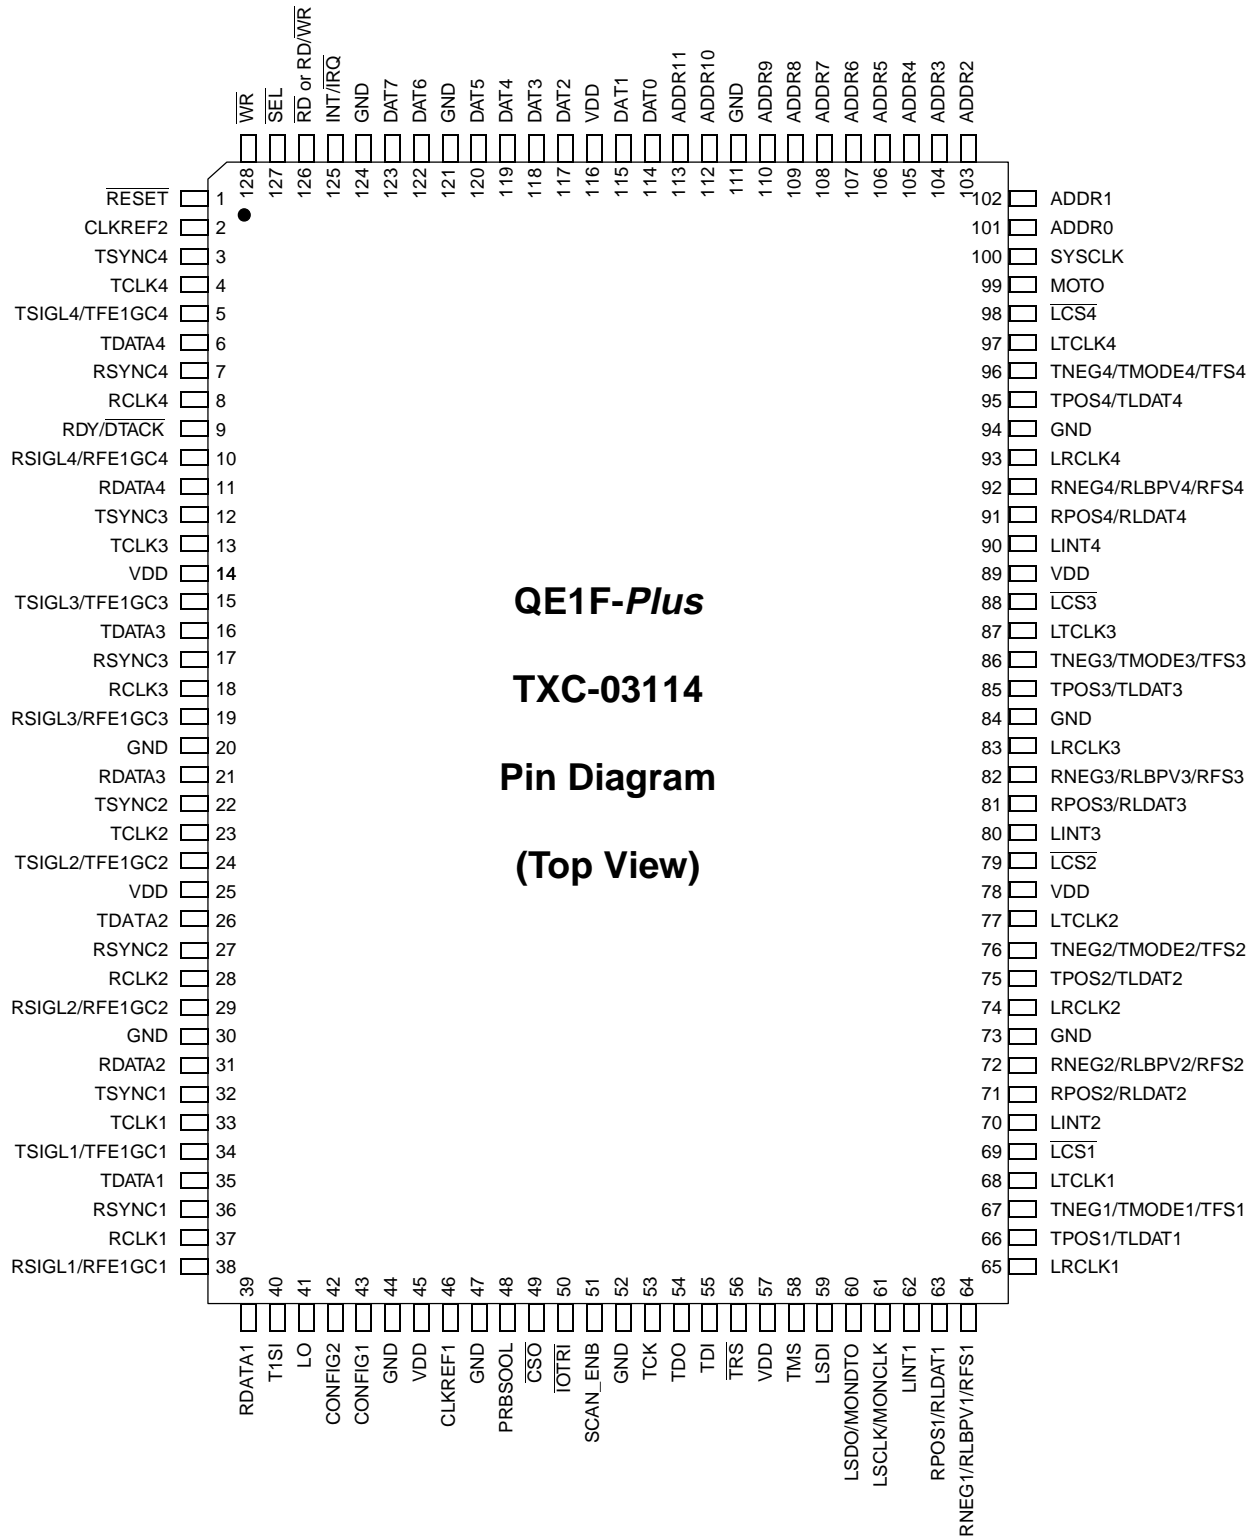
$\overline{WR}$ $\overline{SEL}$ $\overline{RD}$ or RD/$\overline{WR}$ INT/$\overline{IRQ}$ GND DAT7 DAT6 GND DAT5 DAT4 DAT3 DAT2 VDD DAT1 DAT0 ADDR11 ADDR10 GND ADDR9 ADDR8 ADDR7 ADDR6 ADDR5 ADDR4 ADDR3 ADDR2

128 127 126 125 124 123 122 121 120 119 118 117 116 115 114 113 112 111 110 109 108 107 106 105 104 103

$\overline{RESET}$ 1
CLKREF2 2
TSYNC4 3
TCLK4 4
TSIGL4/TFE1GC4 5
TDATA4 6
RSYNC4 7
RCLK4 8
RDY/$\overline{DTACK}$ 9
RSIGL4/RFE1GC4 10
RDATA4 11
TSYNC3 12
TCLK3 13
VDD 14
TSIGL3/TFE1GC3 15
TDATA3 16
RSYNC3 17
RCLK3 18
RSIGL3/RFE1GC3 19
GND 20
RDATA3 21
TSYNC2 22
TCLK2 23
TSIGL2/TFE1GC2 24
VDD 25
TDATA2 26
RSYNC2 27
RCLK2 28
RSIGL2/RFE1GC2 29
GND 30
RDATA2 31
TSYNC1 32
TCLK1 33
TSIGL1/TFE1GC1 34
TDATA1 35
RSYNC1 36
RCLK1 37
RSIGL1/RFE1GC1 38

QE1F-*Plus*

TXC-03114

Pin Diagram

(Top View)

102 ADDR1
101 ADDR0
100 SYSCLK
99 MOTO
98 $\overline{LCS4}$
97 LTCLK4
96 TNEG4/TMODE4/TFS4
95 TPOS4/TLDAT4
94 GND
93 LRCLK4
92 RNEG4/RLBPV4/RFS4
91 RPOS4/RLDAT4
90 LINT4
89 VDD
88 $\overline{LCS3}$
87 LTCLK3
86 TNEG3/TMODE3/TFS3
85 TPOS3/TLDAT3
84 GND
83 LRCLK3
82 RNEG3/RLBPV3/RFS3
81 RPOS3/RLDAT3
80 LINT3
79 $\overline{LCS2}$
78 VDD
77 LTCLK2
76 TNEG2/TMODE2/TFS2
75 TPOS2/TLDAT2
74 LRCLK2
73 GND
72 RNEG2/RLBPV2/RFS2
71 RPOS2/RLDAT2
70 LINT2
69 $\overline{LCS1}$
68 LTCLK1
67 TNEG1/TMODE1/TFS1
66 TPOS1/TLDAT1
65 LRCLK1

39 40 41 42 43 44 45 46 47 48 49 50 51 52 53 54 55 56 57 58 59 60 61 62 63 64

RDATA1 T1SI LO CONFIG2 CONFIG1 GND VDD CLKREF1 GND PRBSOOL $\overline{CSO}$ $\overline{IOTRI}$ SCAN_ENB GND TCK TDO TDI $\overline{TRS}$ VDD TMS LSDI LSDO/MONDTO LSCLK/MONCLK LINT1 RPOS1/RLDAT1 RNEG1/RLBPV1/RFS1